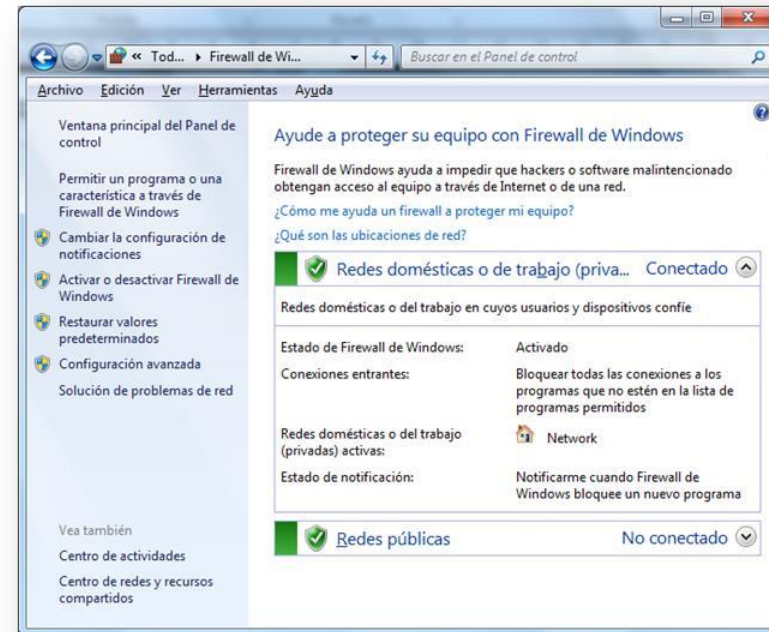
« Tod... ▸ Firewall de Wi...

Buscar en el Panel de control

Archivo Edición Ver Herramientas Ayuda

Ventana principal del Panel de control

Permitir un programa o una característica a través de Firewall de Windows

Cambiar la configuración de notificaciones

Activar o desactivar Firewall de Windows

Restaurar valores predeterminados

Configuración avanzada

Solución de problemas de red

Vea también

Centro de actividades

Centro de redes y recursos compartidos

Ayude a proteger su equipo con Firewall de Windows

Firewall de Windows ayuda a impedir que hackers o software malintencionado obtengan acceso al equipo a través de Internet o de una red.

¿Cómo me ayuda un firewall a proteger mi equipo?

¿Qué son las ubicaciones de red?

Redes domésticas o de trabajo (priva... Conectado

Redes domésticas o del trabajo en cuyos usuarios y dispositivos confíe

| | |
|---|---|
| Estado de Firewall de Windows: | Activado |
| Conexiones entrantes: | Bloquear todas las conexiones a los programas que no estén en la lista de programas permitidos |
| Redes domésticas o del trabajo (privadas) activas: | Network |
| Estado de notificación: | Notificarme cuando Firewall de Windows bloquee un nuevo programa |

Redes públicas No conectado